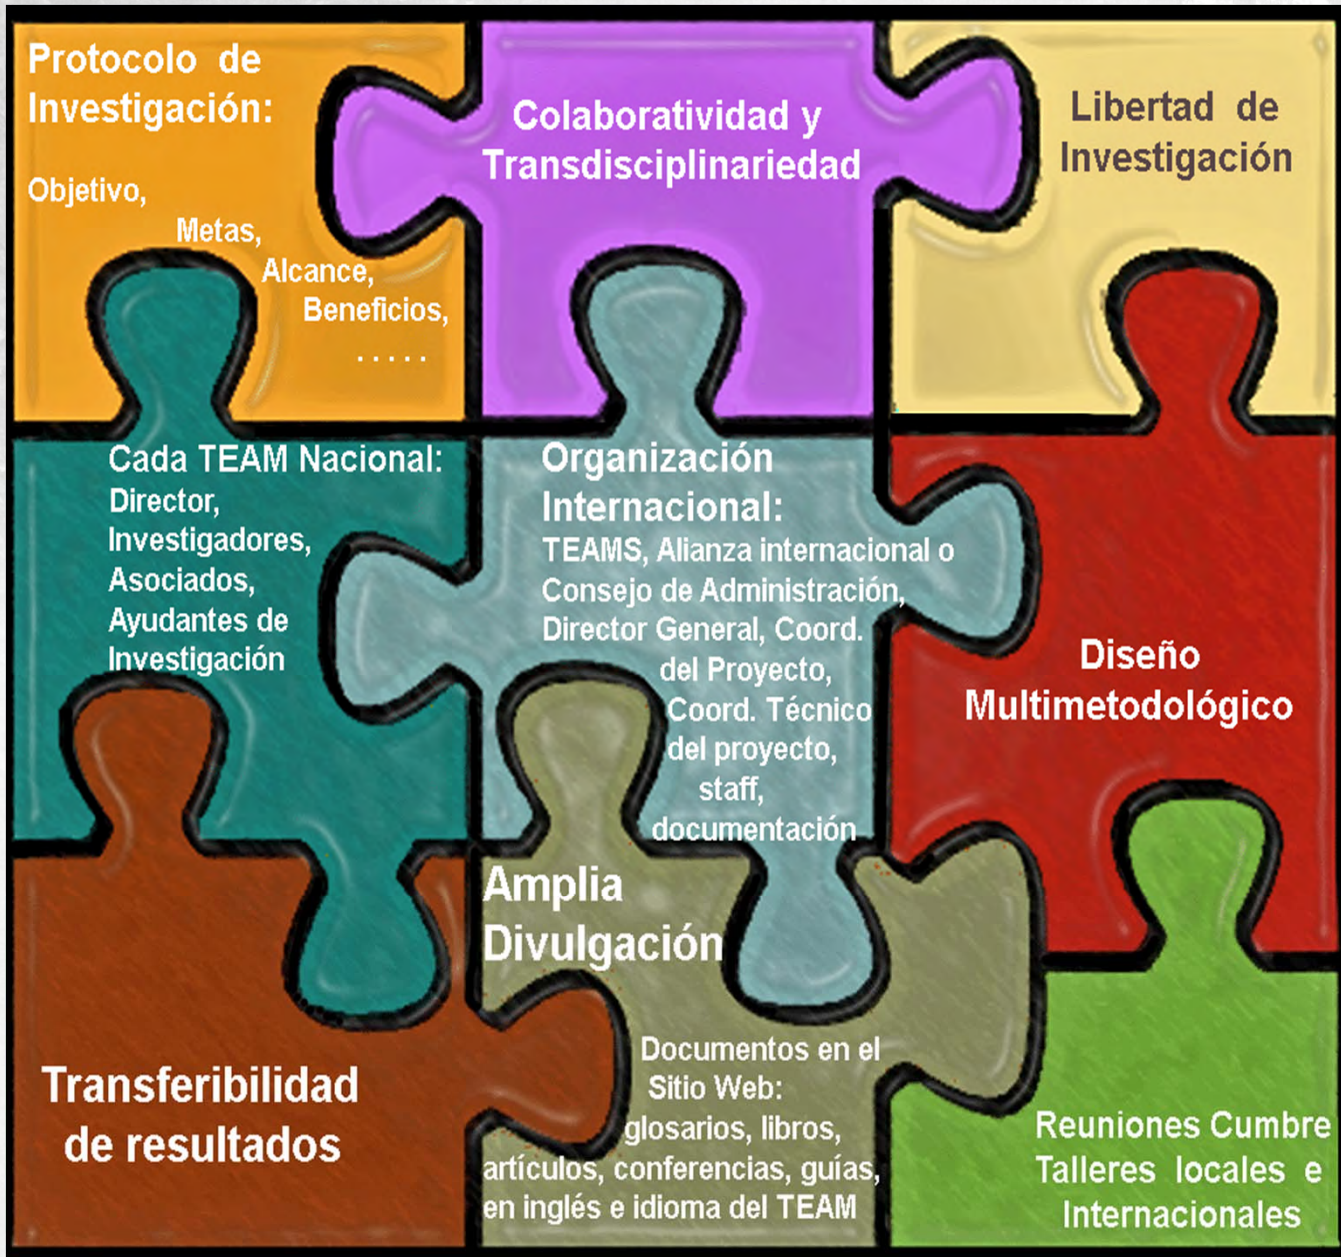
Protocolo de Investigación:

Objetivo,
Metas,
Alcance,
Beneficios,
.....

Colaboratividad y Transdisciplinariedad

Libertad de Investigación

Cada TEAM Nacional:
Director,
Investigadores,
Asociados,
Ayudantes de Investigación

Organización Internacional:
TEAMS, Alianza internacional o Consejo de Administración, Director General, Coord. del Proyecto, Coord. Técnico del proyecto, staff, documentación

Diseño Multimetodológico

Amplia Divulgación

Documentos en el Sitio Web: glosarios, libros, artículos, conferencias, guías, en inglés e idioma del TEAM

Transferibilidad de resultados

Reuniones Cumbre
Talleres locales e Internacionales